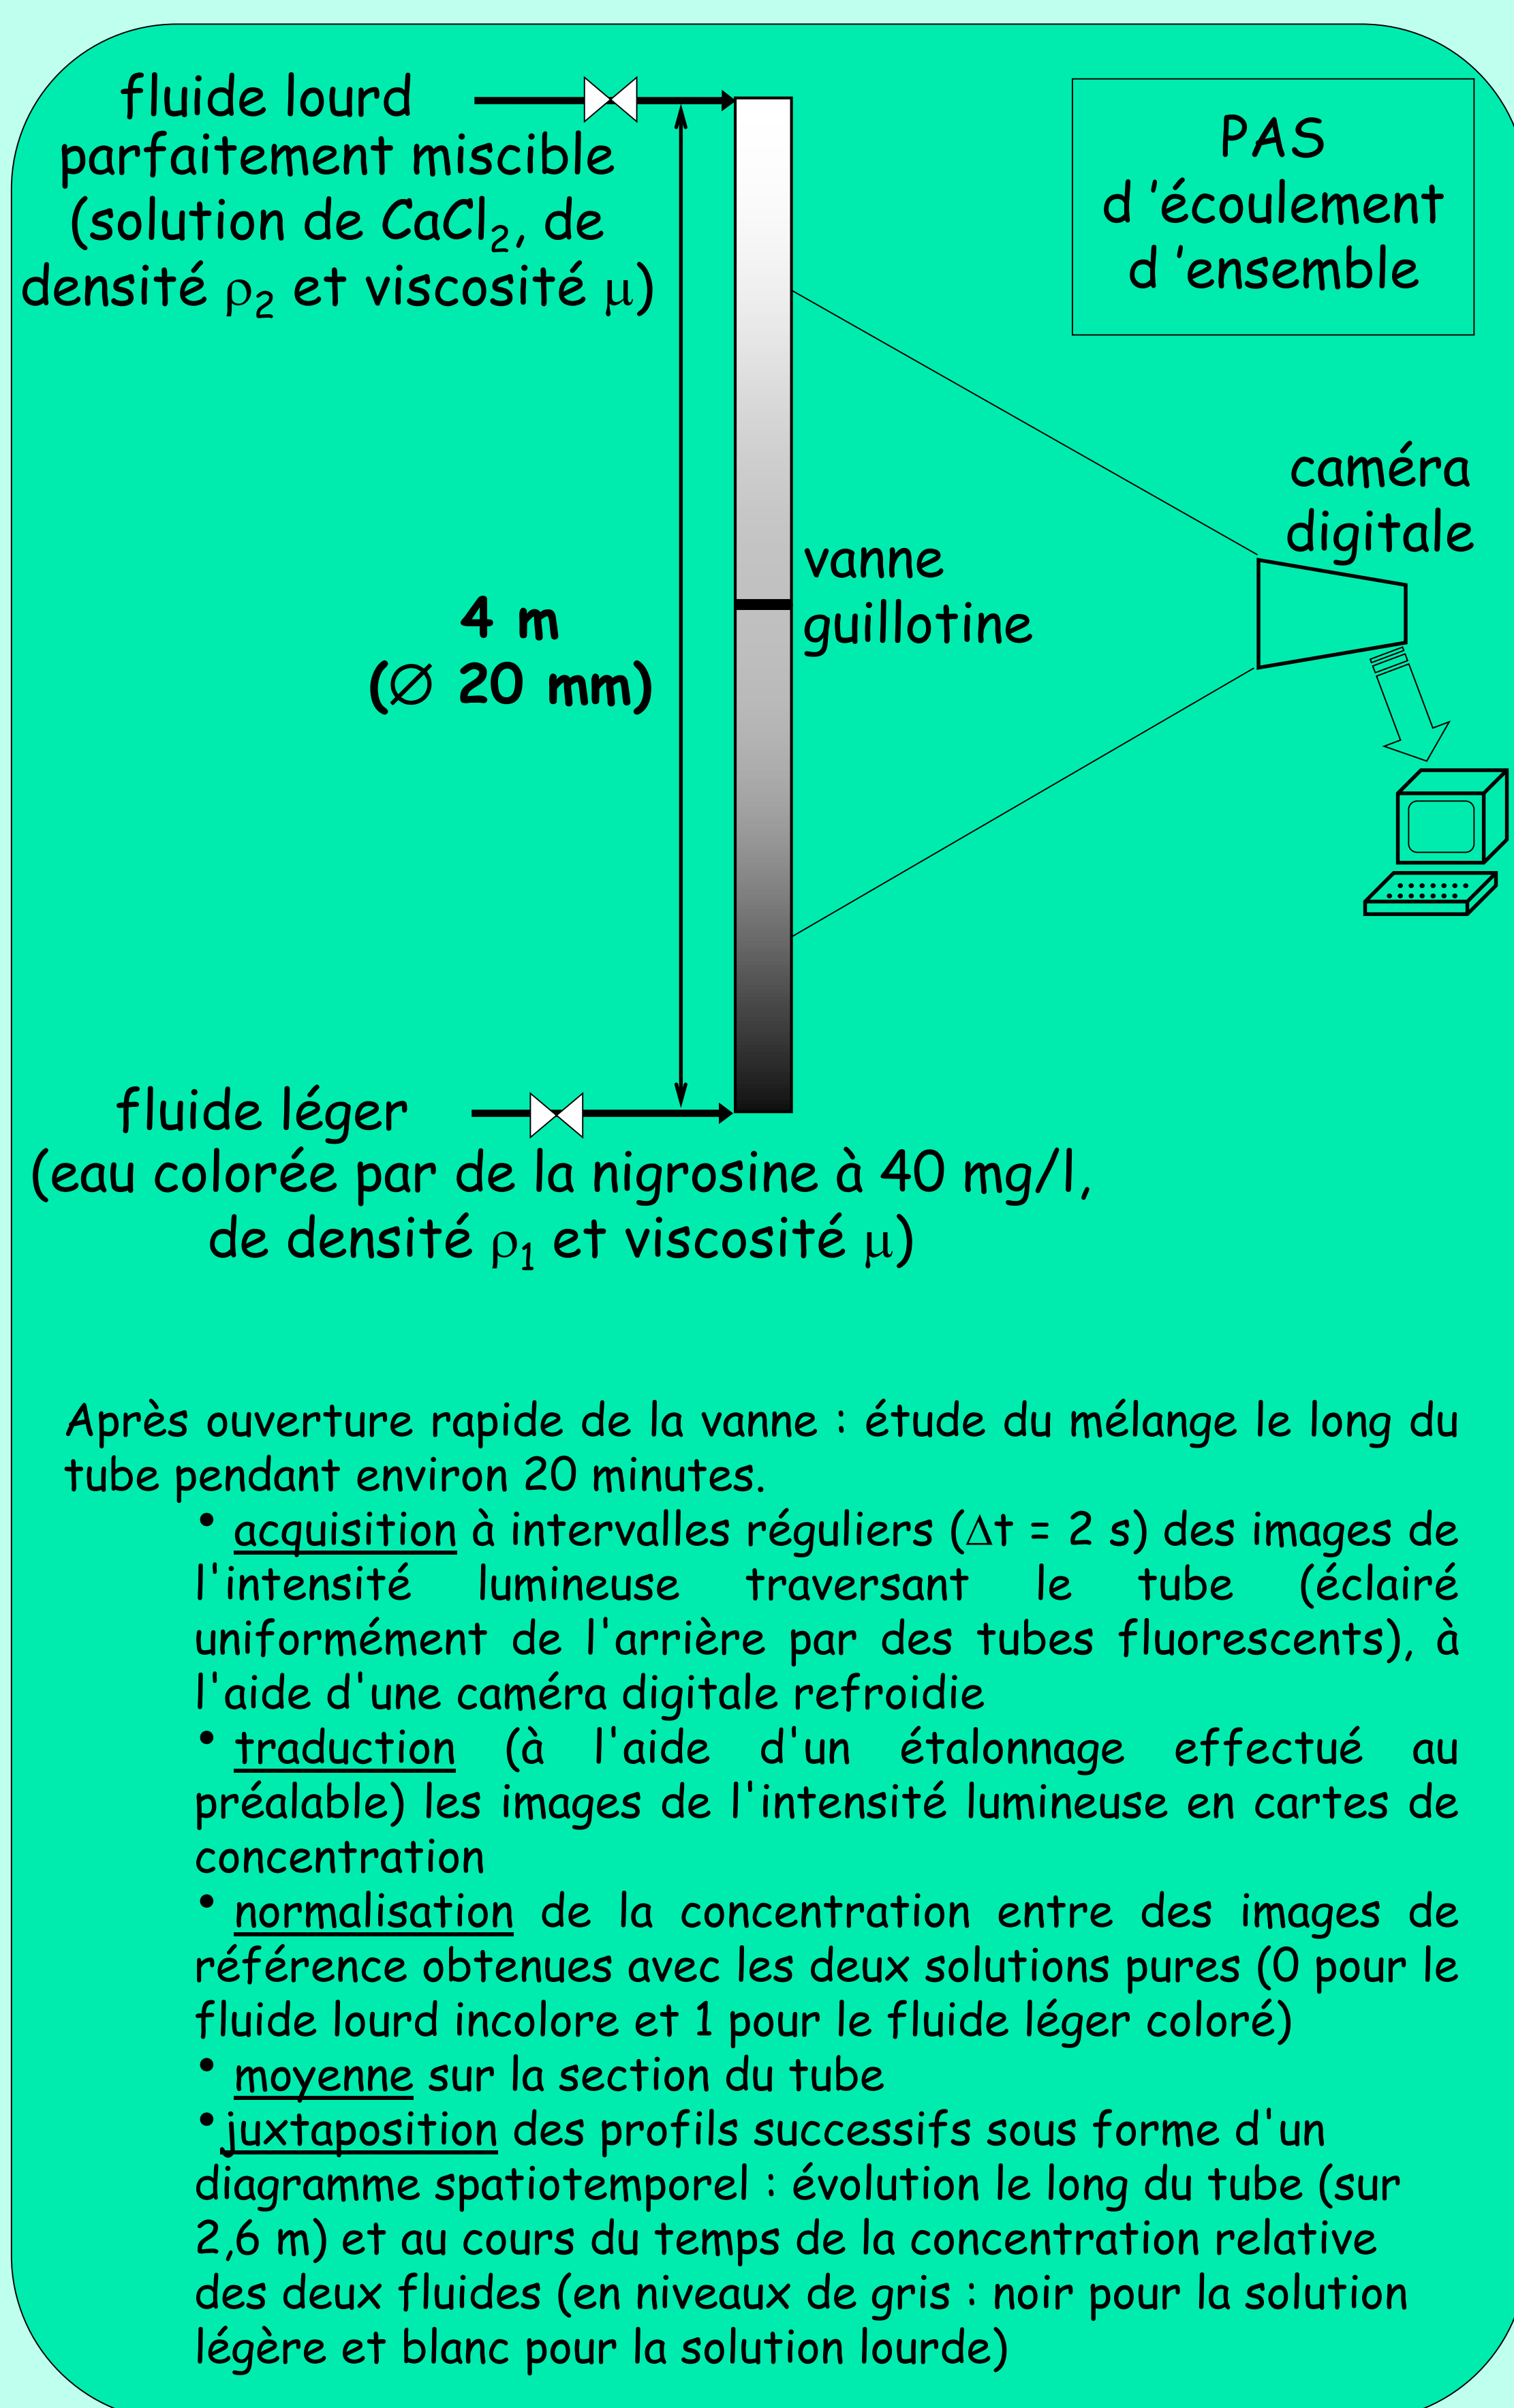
fluide lourd parfaitement miscible (solution de $CaCl_2$, de densité $\rho_2$ et viscosité $\mu$)

PAS d 'écoulement d 'ensemble

caméra digitale

vanne guillotine

**4 m (∅ 20 mm)**

fluide léger (eau colorée par de la nigrosine à 40 mg/l, de densité $\rho_1$ et viscosité $\mu$)

Après ouverture rapide de la vanne : étude du mélange le long du tube pendant environ 20 minutes.

• acquisition à intervalles réguliers ($\Delta$t = 2 s) des images de l'intensité lumineuse traversant le tube (éclairé uniformément de l'arrière par des tubes fluorescents), à l'aide d'une caméra digitale refroidie

• traduction (à l'aide d'un étalonnage effectué au préalable) les images de l'intensité lumineuse en cartes de concentration

• normalisation de la concentration entre des images de référence obtenues avec les deux solutions pures (0 pour le fluide lourd incolore et 1 pour le fluide léger coloré)

• moyenne sur la section du tube

• juxtaposition des profils successifs sous forme d'un diagramme spatiotemporel : évolution le long du tube (sur 2,6 m) et au cours du temps de la concentration relative des deux fluides (en niveaux de gris : noir pour la solution légère et blanc pour la solution lourde)